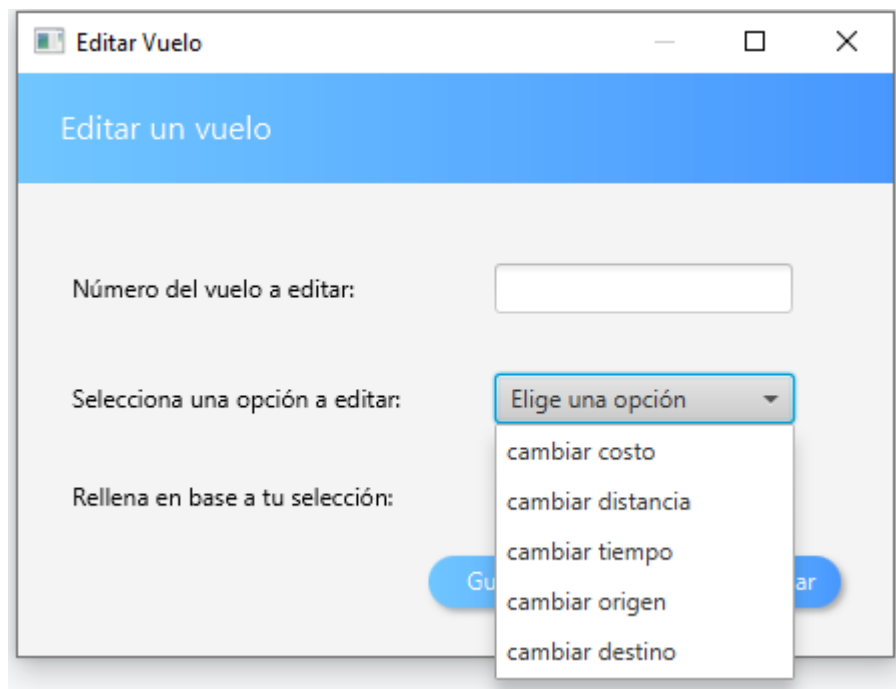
Editar Vuelo

Editar un vuelo

Número del vuelo a editar:

Selecciona una opción a editar:

Elige una opción

cambiar costo
cambiar distancia
cambiar tiempo
cambiar origen
cambiar destino

Rellena en base a tu selección:

Gu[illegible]

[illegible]ar